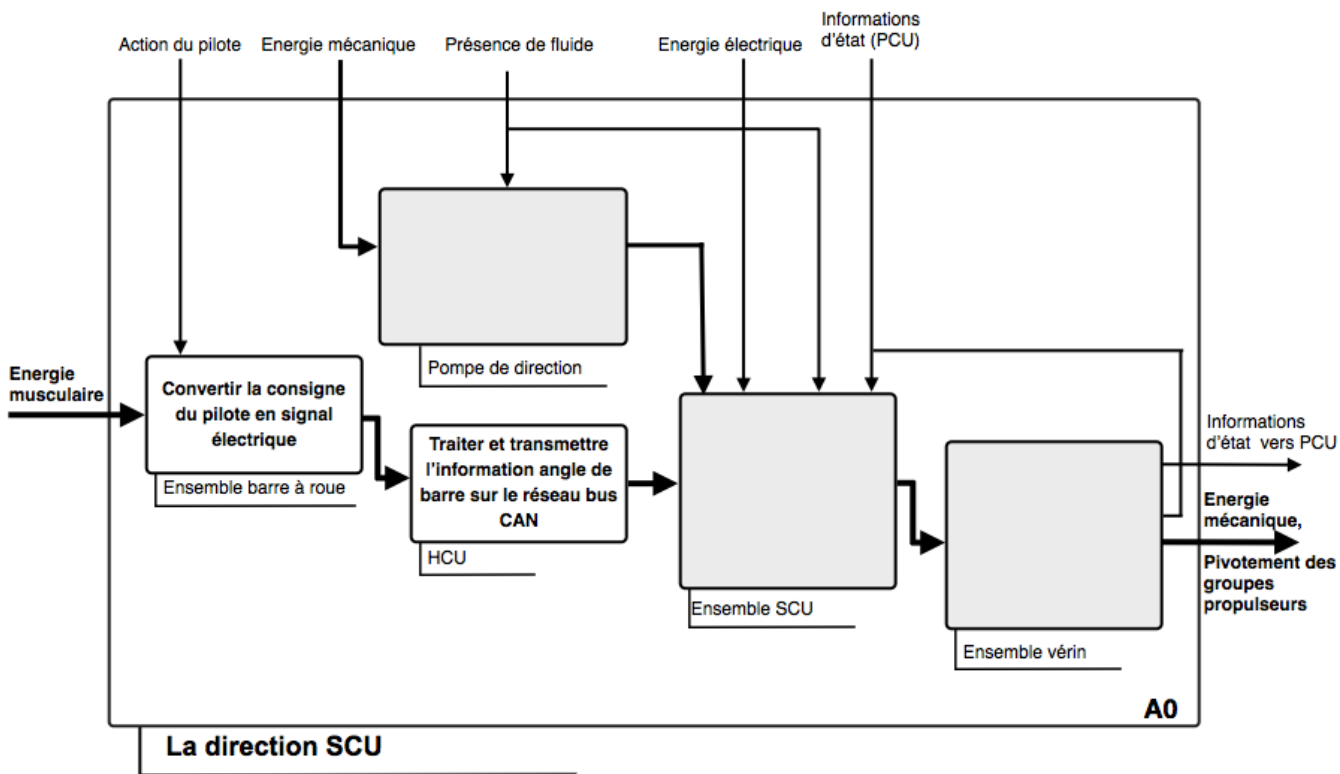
Action du pilote

Energie mécanique

Présence de fluide

Energie électrique

Informations d'état (PCU)

Energie musculaire

Convertir la consigne du pilote en signal électrique

Ensemble barre à roue

Pompe de direction

Traiter et transmettre l'information angle de barre sur le réseau bus CAN

HCU

Ensemble SCU

Ensemble vérin

Informations d'état vers PCU

Energie mécanique, Pivotement des groupes propulseurs

A0

La direction SCU